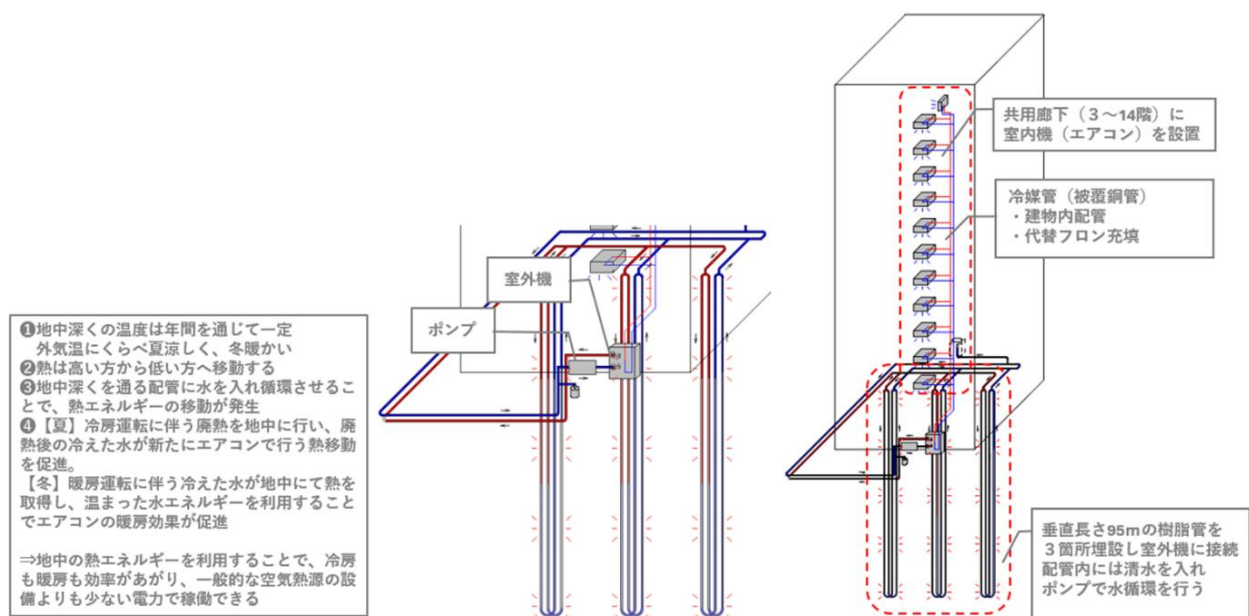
❶地中深くの温度は年間を通じて一定
外気温にくらべ夏涼しく、冬暖かい
❷熱は高い方から低い方へ移動する
❸地中深くを通る配管に水を入れ循環させることで、熱エネルギーの移動が発生
❹【夏】冷房運転に伴う廃熱を地中に行い、廃熱後の冷えた水が新たにエアコンで行う熱移動を促進。
【冬】暖房運転に伴う冷えた水が地中にて熱を取得し、温まった水エネルギーを利用することでエアコンの暖房効果が促進

⇒地中の熱エネルギーを利用することで、冷房も暖房も効率があがり、一般的な空気熱源の設備よりも少ない電力で稼働できる

室外機

ポンプ

共用廊下（３～14階）に
室内機（エアコン）を設置

冷媒管（被覆銅管）
・建物内配管
・代替フロン充填

垂直長さ95mの樹脂管を
３箇所埋設し室外機に接続
配管内には清水を入れ
ポンプで水循環を行う